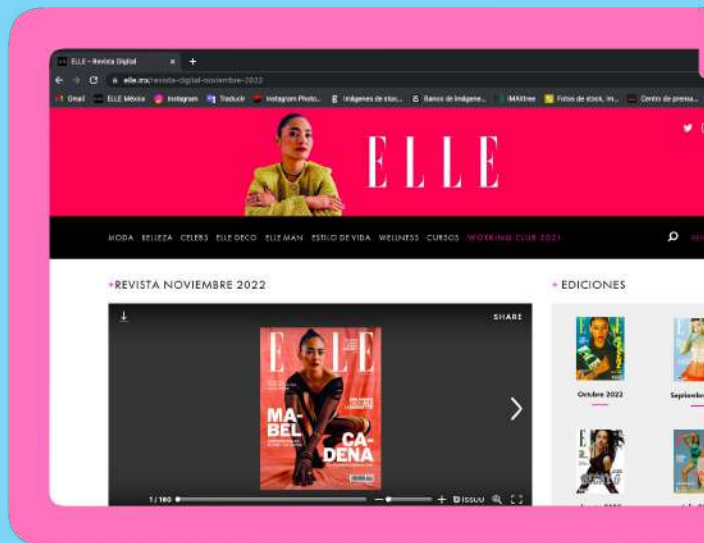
ELLE - Revista Digital × +

elle.mx/revista-digital-noviembre-2022

Gmail ELLE México Instagram Traducir Instagram Photo... Imágenes de stoc... Bancos de imágene... IMAXtree Fotos de stock, im... Centro de prensa...

ELLE

MODA BELLEZA CELEBS ELLE DECO ELLE MAN ESTILO DE VIDA WELLNESS CURSOS WORKING CLUB 2021

+REVISTA NOVIEMBRE 2022

SHARE

ELLE

MA-BEL CA-DENA

1 / 180

ISSUU

+ EDICIONES

Octubre 2022

Septiembre